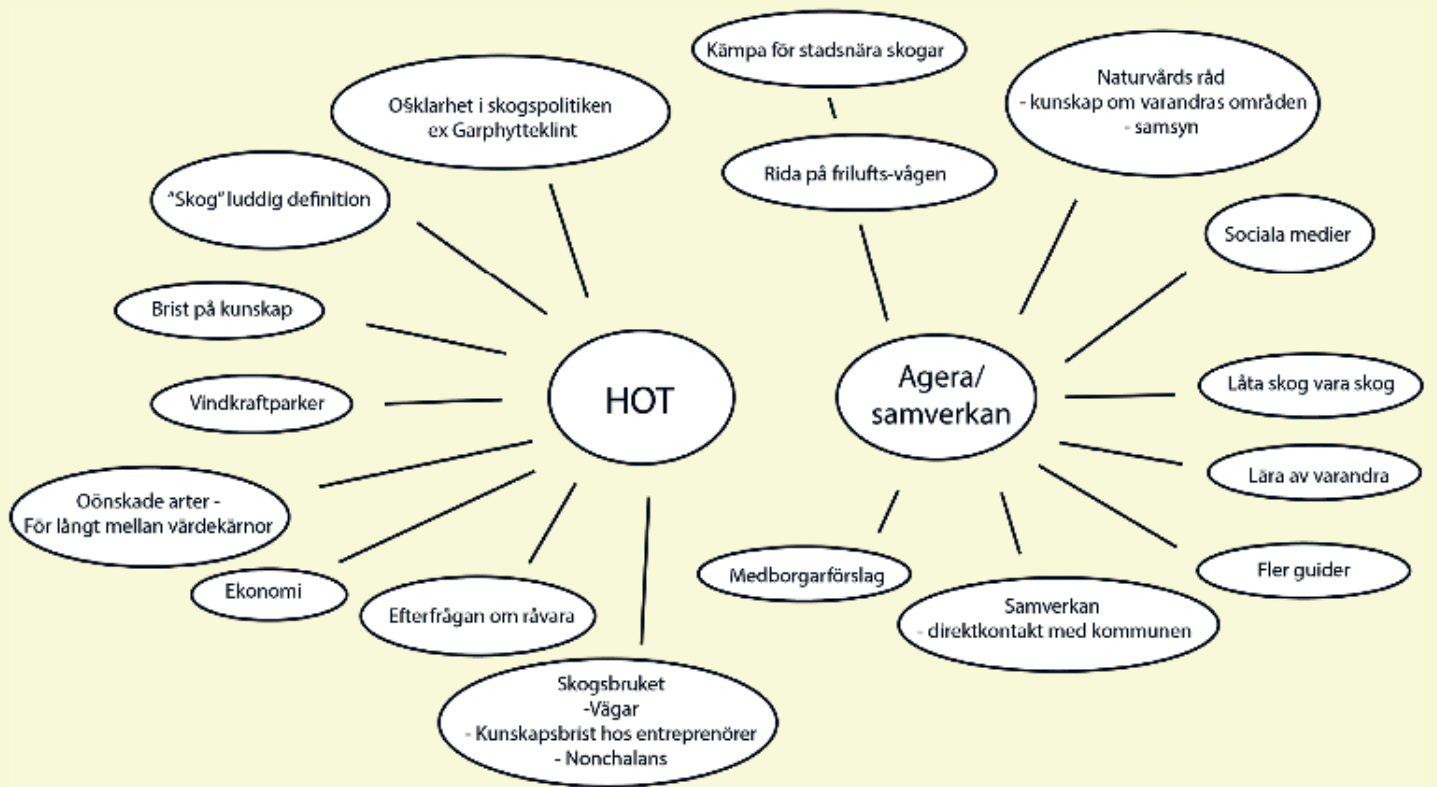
Kämpa för stadsnära skogar

Oskläarhet i skogspolitiken ex Garphytteklint

Naturvårds råd
- kunskap om varandras områden
- samsyn

"Skog" luddig definition

Rida på frilufts-vågen

Sociala medier

Brist på kunskap

HOT

Agera/ samverkan

Låta skog vara skog

Vindkraftparker

Lära av varandra

Oönskade arter -
För långt mellan värdekärnor

Fler guider

Medborgarförslag

Ekonomi

Efterfrågan om råvara

Samverkan
- direktkontakt med kommunen

Skogsbruket
-Vägar
- Kunskapsbrist hos entreprenörer
- Nonchalans